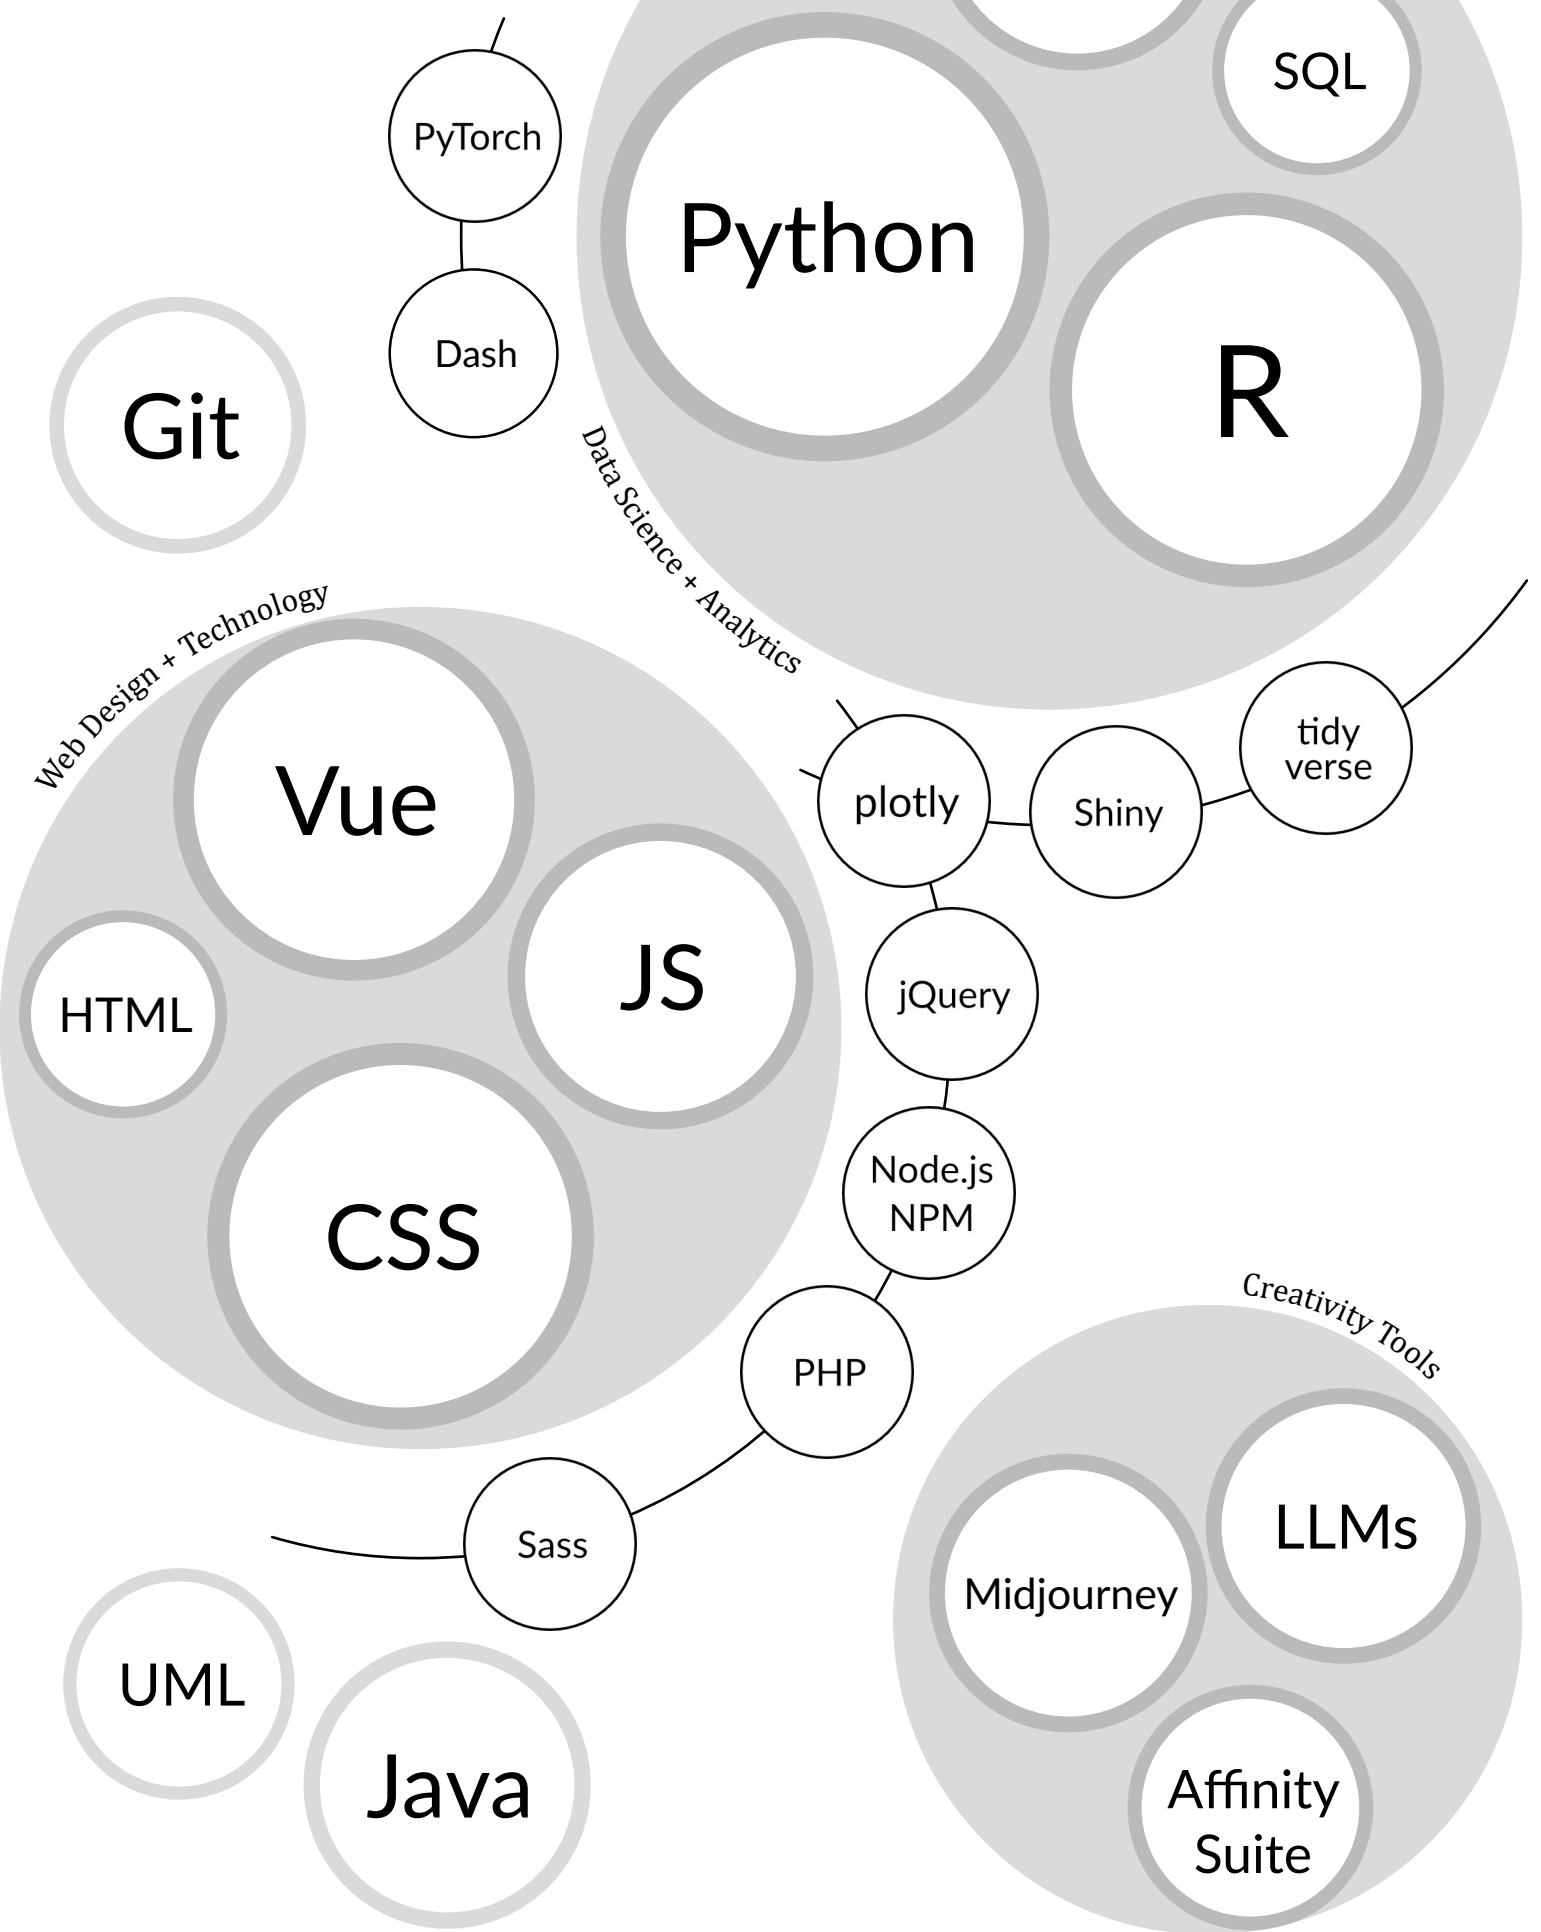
PyTorch

SQL

Python

Dash

R

Git

Data Science + Analytics

Web Design + Technology

Vue

plotly

Shiny

tidy verse

JS

HTML

jQuery

CSS

Node.js NPM

Creativity Tools

PHP

LLMs

Sass

Midjourney

UML

Java

Affinity Suite